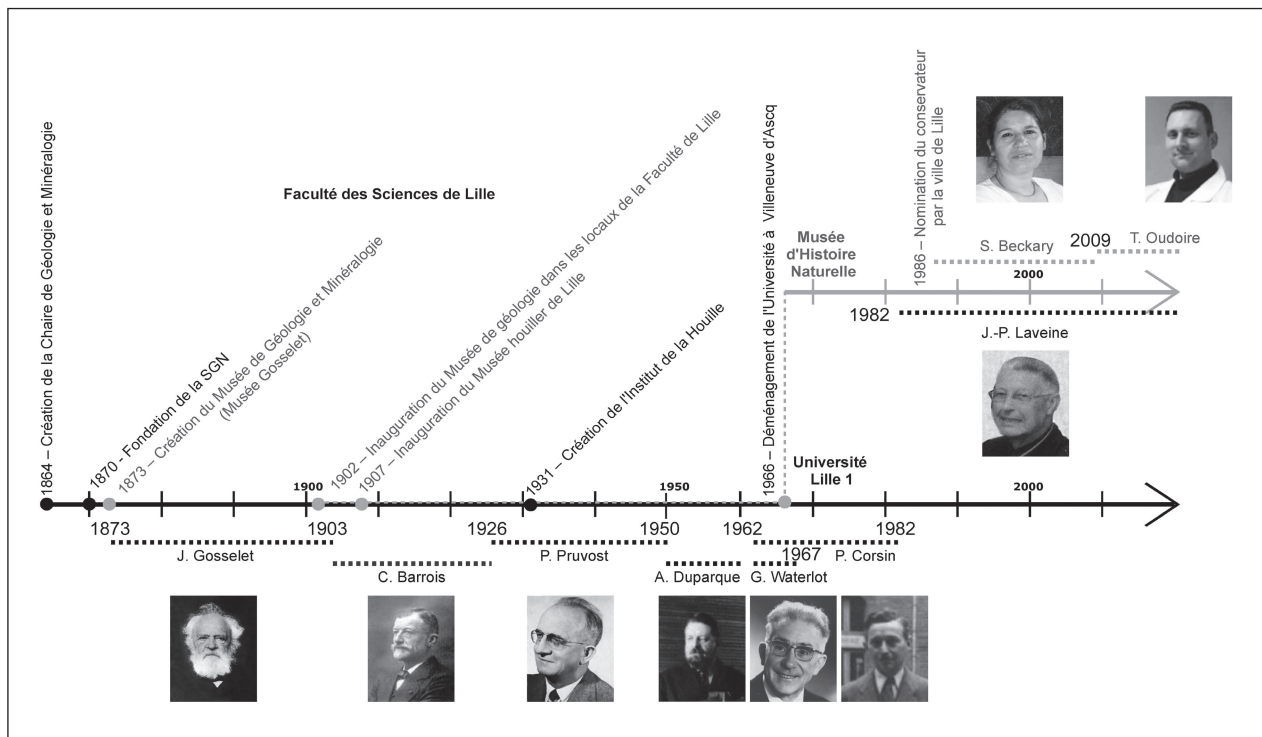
1864 – Création de la Chaire de Géologie et Minéralogie

1870 - Fondation de la SGN

1873 – Création du Musée de Géologie et Minéralogie (Musée Gosselet)

Faculté des Sciences de Lille

1902 – Inauguration du Musée de géologie dans les locaux de la Faculté de Lille

1907 – Inauguration du Musée houiller de Lille

1931 – Création de l'Institut de la Houille

1966 – Déménagement de l'Université à Villeneuve d'Ascq

Musée d'Histoire Naturelle

1986 – Nomination du conservateur par la ville de Lille

S. Beckary

2009

T. Oudoire

2000

1982

J.-P. Laveine

Université Lille 1

1900

1950

2000

1873

1903

1926

1950

1962

1982

J. Gosselet

C. Barrois

P. Pruvost

A. Duparque

1967

G. Waterlot

P. Corsin